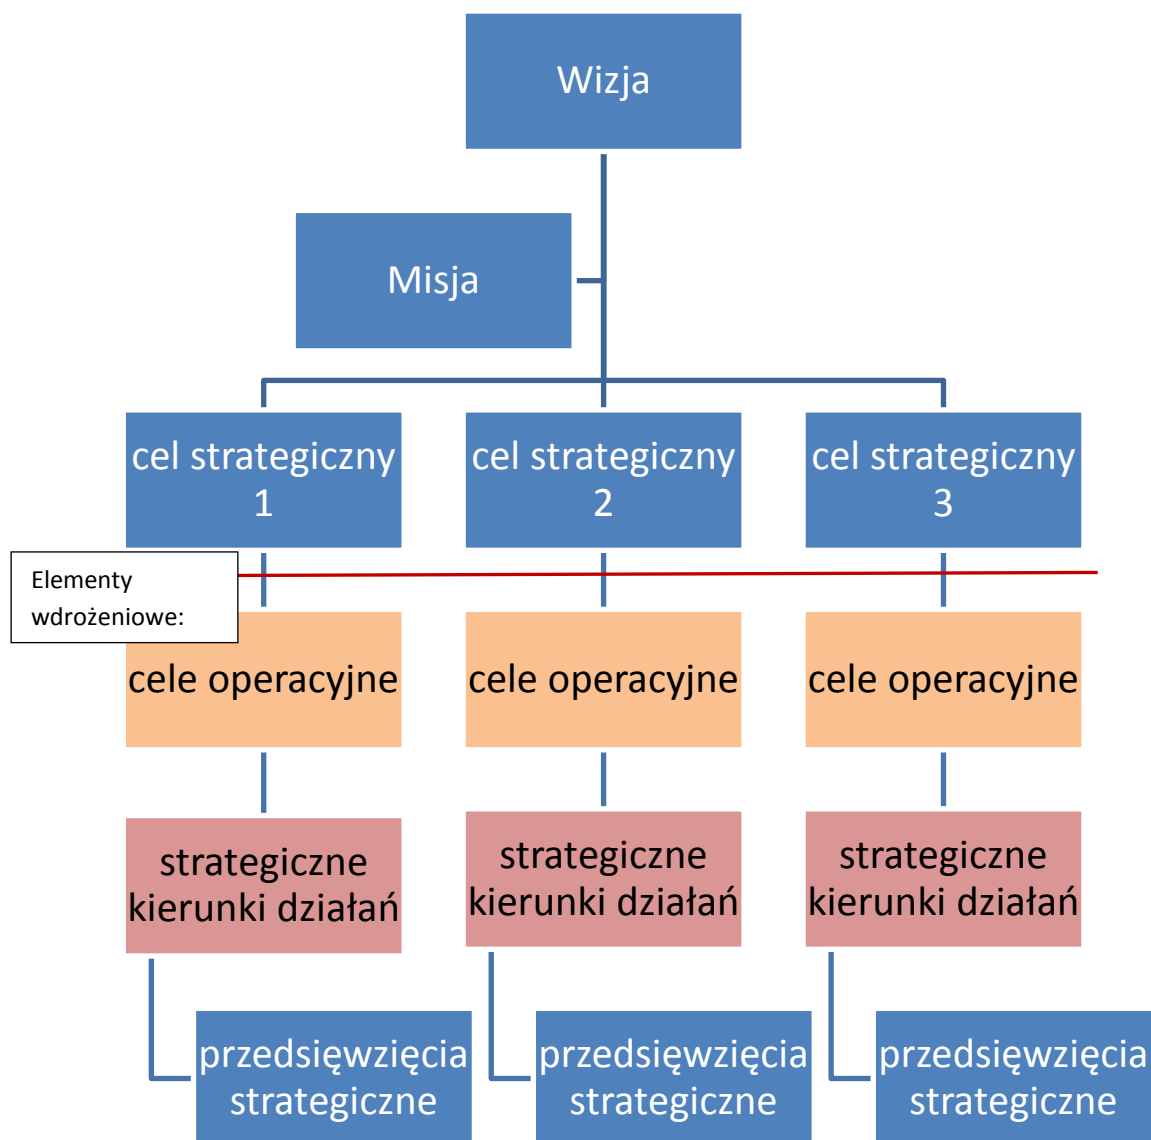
Wizja

Misja

cel strategiczny 1

cel strategiczny 2

cel strategiczny 3

Elementy wdrożeniowe:

cele operacyjne

cele operacyjne

cele operacyjne

strategiczne kierunki działań

strategiczne kierunki działań

strategiczne kierunki działań

przedsięwzięcia strategiczne

przedsięwzięcia strategiczne

przedsięwzięcia strategiczne